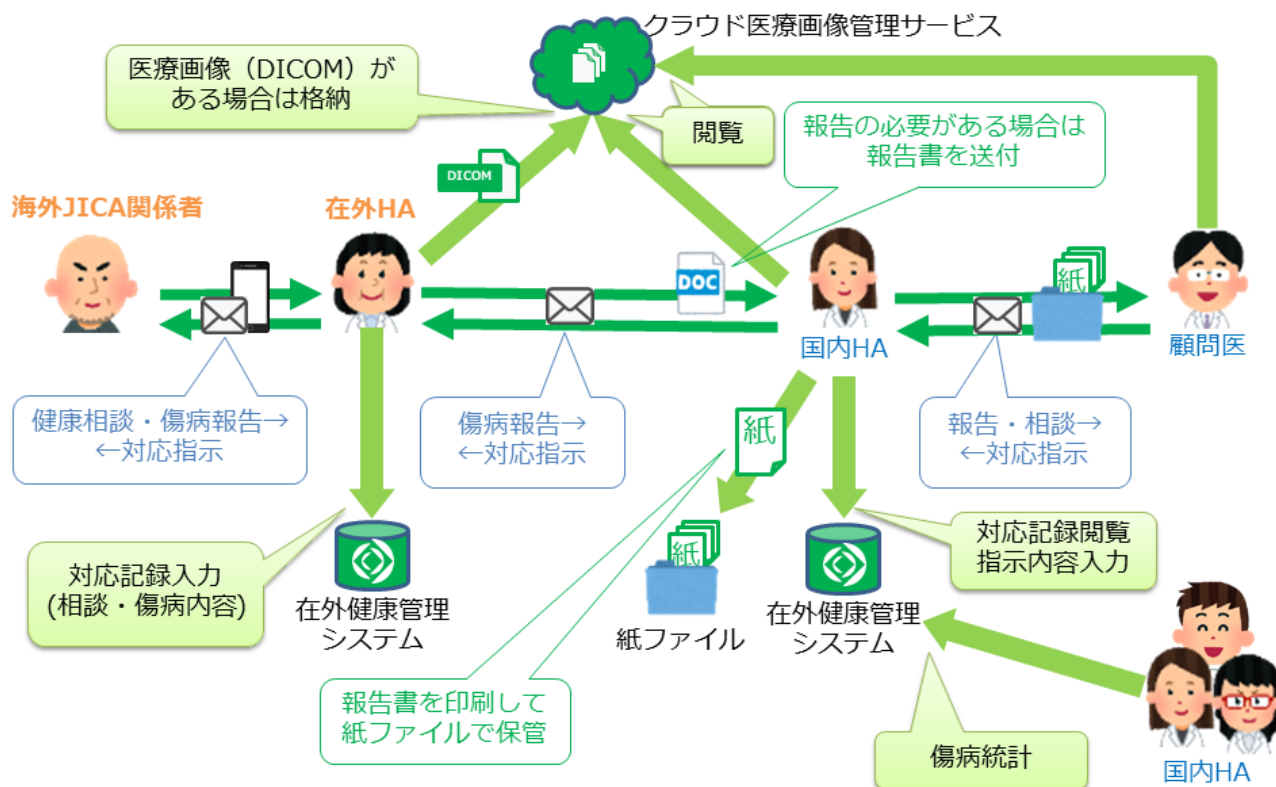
クラウド医療画像管理サービス

医療画像（DICOM）がある場合は格納

閲覧

報告の必要がある場合は報告書を送付

DICOM

海外JICA関係者

在外HA

DOC

紙

国内HA

顧問医

健康相談・傷病報告→
←対応指示

傷病報告→
←対応指示

報告・相談→
←対応指示

紙

対応記録閲覧
指示内容入力

紙

対応記録入力
(相談・傷病内容)

在外健康管理システム

紙ファイル

在外健康管理システム

報告書を印刷して紙ファイルで保管

傷病統計

国内HA